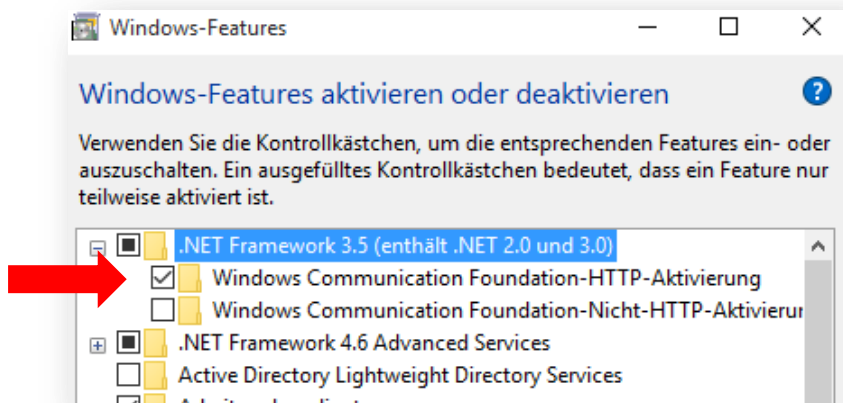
Windows-Features

Windows-Features aktivieren oder deaktivieren

Verwenden Sie die Kontrollkästchen, um die entsprechenden Features ein- oder auszuschalten. Ein ausgefülltes Kontrollkästchen bedeutet, dass ein Feature nur teilweise aktiviert ist.

.NET Framework 3.5 (enthält .NET 2.0 und 3.0)
Windows Communication Foundation-HTTP-Aktivierung
Windows Communication Foundation-Nicht-HTTP-Aktivierur
.NET Framework 4.6 Advanced Services
Active Directory Lightweight Directory Services
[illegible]